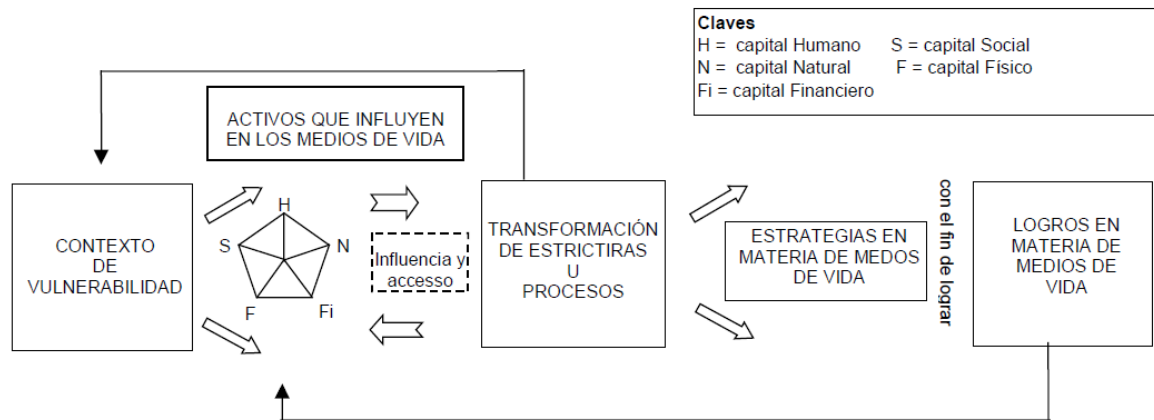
Claves
H = capital Humano S = capital Social
N = capital Natural F = capital Físico
Fi = capital Financiero

ACTIVOS QUE INFLUYEN EN LOS MEDIOS DE VIDA

CONTEXTO DE VULNERABILIDAD

H
S
N
F
Fi

Influencia y accesso

TRANSFORMACIÓN DE ESTRICTIRAS U PROCESOS

ESTRATEGIAS EN MATERIA DE MEDOS DE VIDA

con el fin de lograr

LOGROS EN MATERIA DE MEDIOS DE VIDA